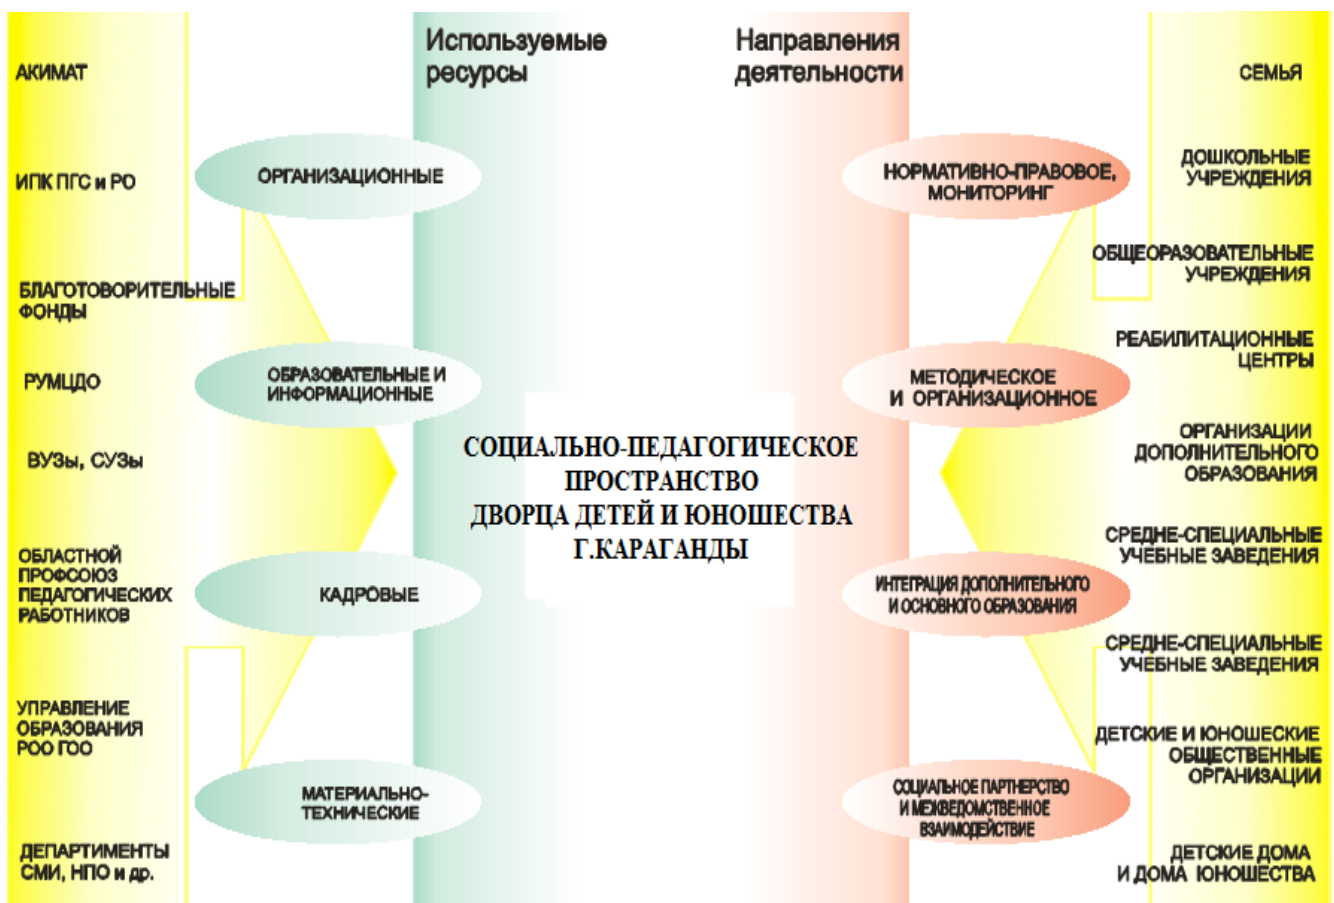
Используемые ресурсы

Направления деятельности

АКИМАТ

ИПК ПГС и РО

БЛАГОТОВОРИТЕЛЬНЫЕ ФОНДЫ

РУМЦДО

ВУЗы, СУЗы

ОБЛАСТНОЙ ПРОФСОЮЗ ПЕДАГОГИЧЕСКИХ РАБОТНИКОВ

УПРАВЛЕНИЕ ОБРАЗОВАНИЯ РОО ГОО

ДЕПАРТИМЕНТЫ СМИ, НПО и др.

ОРГАНИЗАЦИОННЫЕ

ОБРАЗОВАТЕЛЬНЫЕ И ИНФОРМАЦИОННЫЕ

КАДРОВЫЕ

МАТЕРИАЛЬНО-ТЕХНИЧЕСКИЕ

СОЦИАЛЬНО-ПЕДАГОГИЧЕСКОЕ ПРОСТРАНСТВО ДВОРЦА ДЕТЕЙ И ЮНОШЕСТВА Г.КАРАГАНДЫ

НОРМАТИВНО-ПРАВОВОЕ, МОНИТОРИНГ

МЕТОДИЧЕСКОЕ И ОРГАНИЗАЦИОННОЕ

ИНТЕГРАЦИЯ ДОПОЛНИТЕЛЬНОГО И ОСНОВНОГО ОБРАЗОВАНИЯ

СОЦИАЛЬНОЕ ПАРТНЕРСТВО И МЕЖВЕДОМСТВЕННОЕ ВЗАИМОДЕЙСТВИЕ

СЕМЬЯ

ДОШКОЛЬНЫЕ УЧРЕЖДЕНИЯ

ОБЩЕОРАЗОВАТЕЛЬНЫЕ УЧРЕЖДЕНИЯ

РЕАБИЛИТАЦИОННЫЕ ЦЕНТРЫ

ОРГАНИЗАЦИИ ДОПОЛНИТЕЛЬНОГО ОБРАЗОВАНИЯ

СРЕДНЕ-СПЕЦИАЛЬНЫЕ УЧЕБНЫЕ ЗАВЕДЕНИЯ

СРЕДНЕ-СПЕЦИАЛЬНЫЕ УЧЕБНЫЕ ЗАВЕДЕНИЯ

ДЕТСКИЕ И ЮНОШЕСКИЕ ОБЩЕСТВЕННЫЕ ОРГАНИЗАЦИИ

ДЕТСКИЕ ДОМА И ДОМА ЮНОШЕСТВА